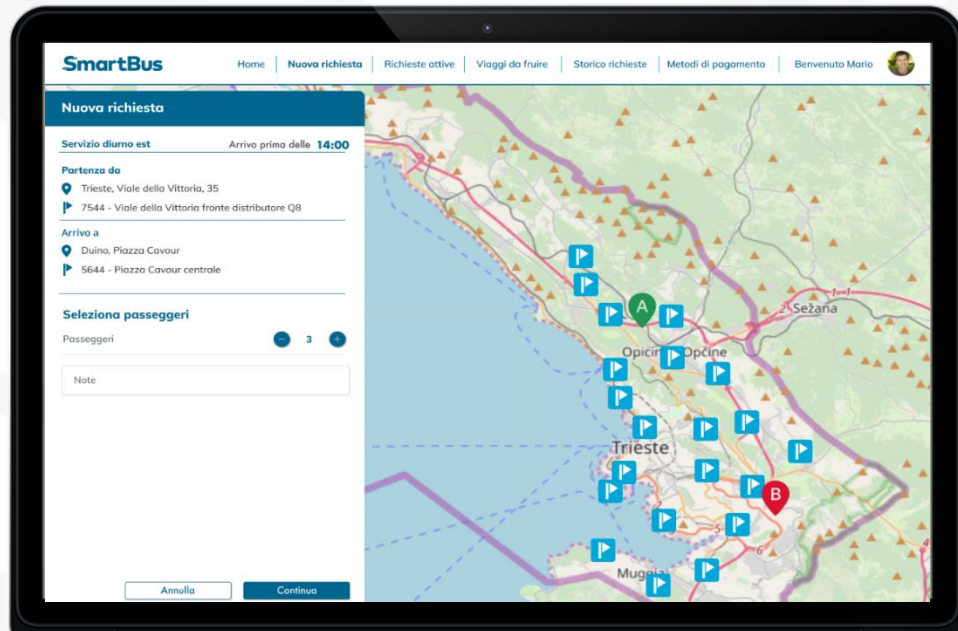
SmartBus

Home | Nuova richiesta | Richieste attive | Viaggi da fruire | Storico richieste | Metodi di pagamento | Benvenuto Mario

Nuova richiesta

Servizio diurno est

Arrivo prima delle 14:00

Partenza da

Trieste, Viale della Vittoria, 35

7544 - Viale della Vittoria fronte distributore Q8

Arrivo a

Duino, Piazza Cavour

5644 - Piazza Cavour centrale

Seleziona passeggeri

Passeggeri 3

Note

Annulla

Continua

A

B

Sežana

Opicina Opčine

Trieste

Muggia

5

6

2